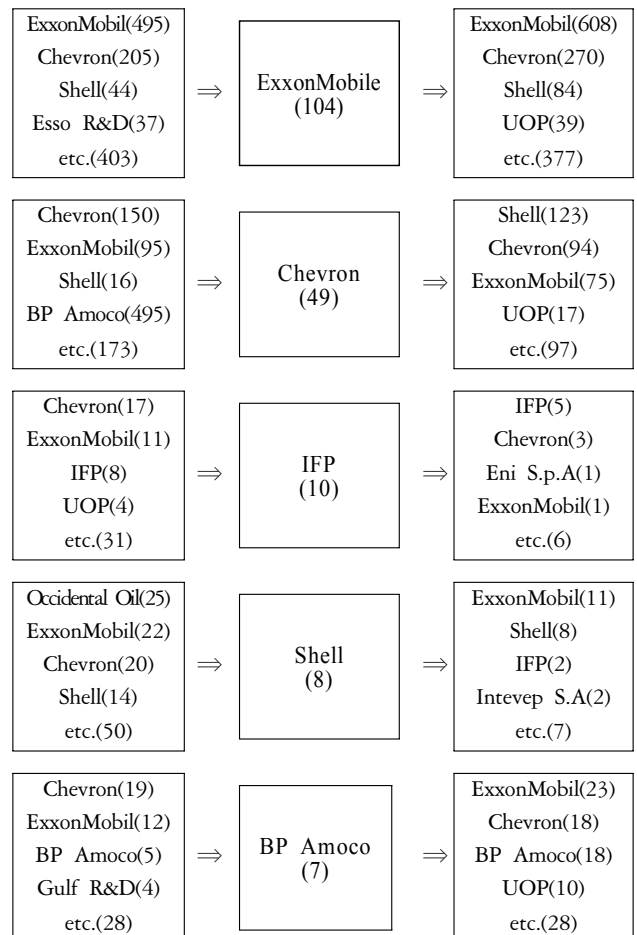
ExxonMobil(495)
Chevron(205)
Shell(44)
Esso R&D(37)
etc.(403)

$\Rightarrow$

ExxonMobile
(104)

$\Rightarrow$

ExxonMobil(608)
Chevron(270)
Shell(84)
UOP(39)
etc.(377)

Chevron(150)
ExxonMobil(95)
Shell(16)
BP Amoco(495)
etc.(173)

$\Rightarrow$

Chevron
(49)

$\Rightarrow$

Shell(123)
Chevron(94)
ExxonMobil(75)
UOP(17)
etc.(97)

Chevron(17)
ExxonMobil(11)
IFP(8)
UOP(4)
etc.(31)

$\Rightarrow$

IFP
(10)

$\Rightarrow$

IFP(5)
Chevron(3)
Eni S.p.A(1)
ExxonMobil(1)
etc.(6)

Occidental Oil(25)
ExxonMobil(22)
Chevron(20)
Shell(14)
etc.(50)

$\Rightarrow$

Shell
(8)

$\Rightarrow$

ExxonMobil(11)
Shell(8)
IFP(2)
Intevep S.A(2)
etc.(7)

Chevron(19)
ExxonMobil(12)
BP Amoco(5)
Gulf R&D(4)
etc.(28)

$\Rightarrow$

BP Amoco
(7)

$\Rightarrow$

ExxonMobil(23)
Chevron(18)
BP Amoco(18)
UOP(10)
etc.(28)